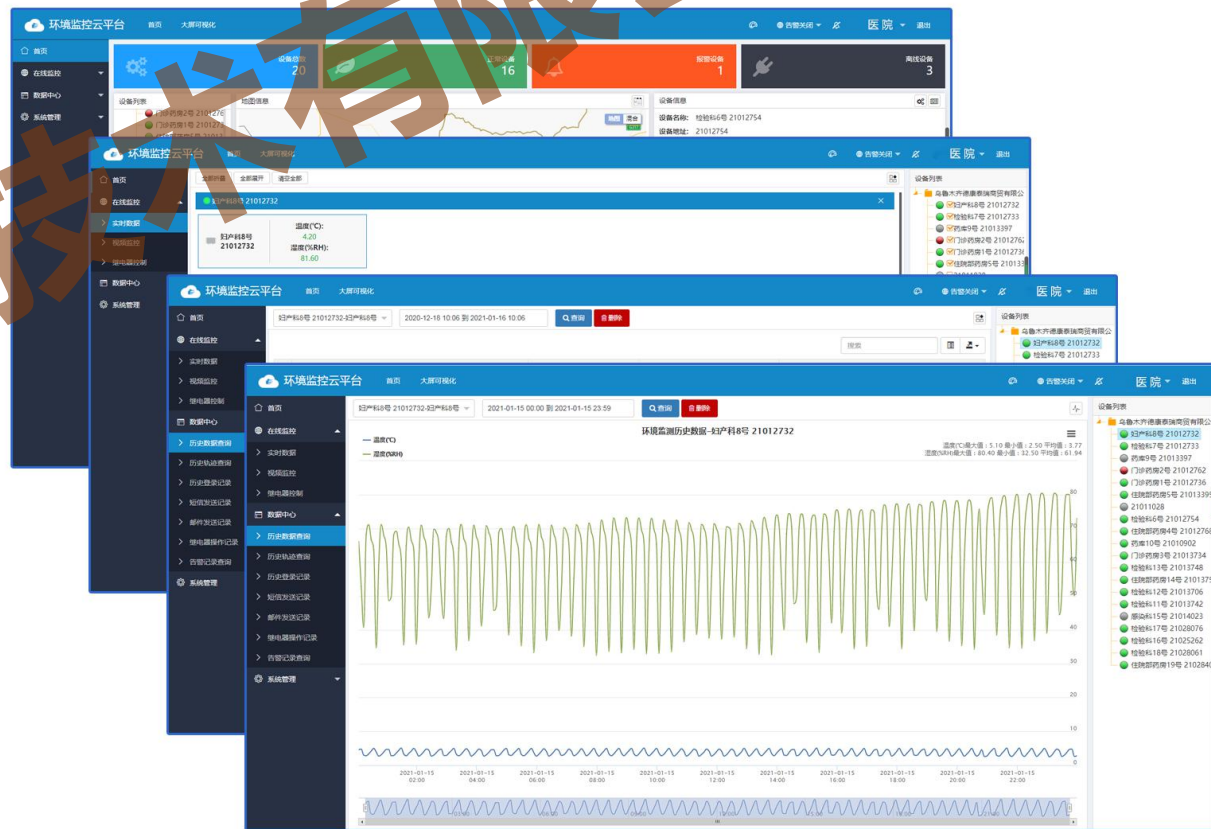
环境监控云平台 首页 大屏可视化 告警关闭 医院 退出

首页
在线监控
数据中心
系统管理

设备总数 20
正常设备 16
报警设备 1
离线设备 3

设备列表
门诊药房2号 21012762
门诊药房1号 21012736
地图信息
设备信息
设备名称: 检验科6号 21012754
设备地址: 21012754

环境监控云平台 首页 大屏可视化 告警关闭 医院 退出

首页
在线监控
实时数据
视频监控
继电器控制
数据中心
系统管理

全部折叠 全部展开 清空全部
妇产科8号 21012732
妇产科8号 21012732
温度(℃): 4.20
湿度(%RH): 81.60

设备列表
乌鲁木齐德康泰瑞商贸有限公司
妇产科8号 21012732
检验科7号 21012733
药库9号 21013397
门诊药房2号 21012762
门诊药房1号 21012736
住院部药房5号 2101339

环境监控云平台 首页 大屏可视化 告警关闭 医院 退出

首页
在线监控
实时数据
视频监控
继电器控制
数据中心
历史数据查询
历史轨迹查询
历史登录记录
短信发送记录
邮件发送记录
继电器操作记录
告警记录查询
系统管理

妇产科8号 21012732-妇产科8号
2020-12-18 10:06 到 2021-01-16 10:06
查询 删除
搜索

设备列表
乌鲁木齐德康泰瑞商贸有限公司
妇产科8号 21012732
检验科7号 21012733

环境监控云平台 首页 大屏可视化 告警关闭 医院 退出

首页
在线监控
实时数据
视频监控
继电器控制
数据中心
历史数据查询
历史轨迹查询
历史登录记录
短信发送记录
邮件发送记录
继电器操作记录
告警记录查询
系统管理

妇产科8号 21012732-妇产科8号
2021-01-15 00:00 到 2021-01-15 23:59
查询 删除

环境监测历史数据-妇产科8号 21012732
温度(℃)
湿度(%RH)
温度(℃)最大值：5.10 最小值：2.50 平均值：3.77
湿度(%RH)最大值：80.40 最小值：32.50 平均值：61.94

80 70 60 50 40 30 20 10 0

2021-01-15 02:00
2021-01-15 04:00
2021-01-15 06:00
2021-01-15 08:00
2021-01-15 10:00
2021-01-15 12:00
2021-01-15 14:00
2021-01-15 16:00
2021-01-15 18:00
2021-01-15 20:00
2021-01-15 22:00

设备列表
乌鲁木齐德康泰瑞商贸有限公
妇产科8号 21012732
检验科7号 21012733
药库9号 21013397
门诊药房2号 21012762
门诊药房1号 21012736
住院部药房5号 2101339
21011028
检验科6号 21012754
住院部药房4号 2101276
药库10号 21010902
门诊药房3号 21013734
检验科13号 21013748
住院部药房14号 2101137
检验科12号 21013706
检验科11号 21013742
感染科15号 21014023
检验科17号 21028076
检验科16号 21025262
检验科18号 21028061
住院部药房19号 2102840